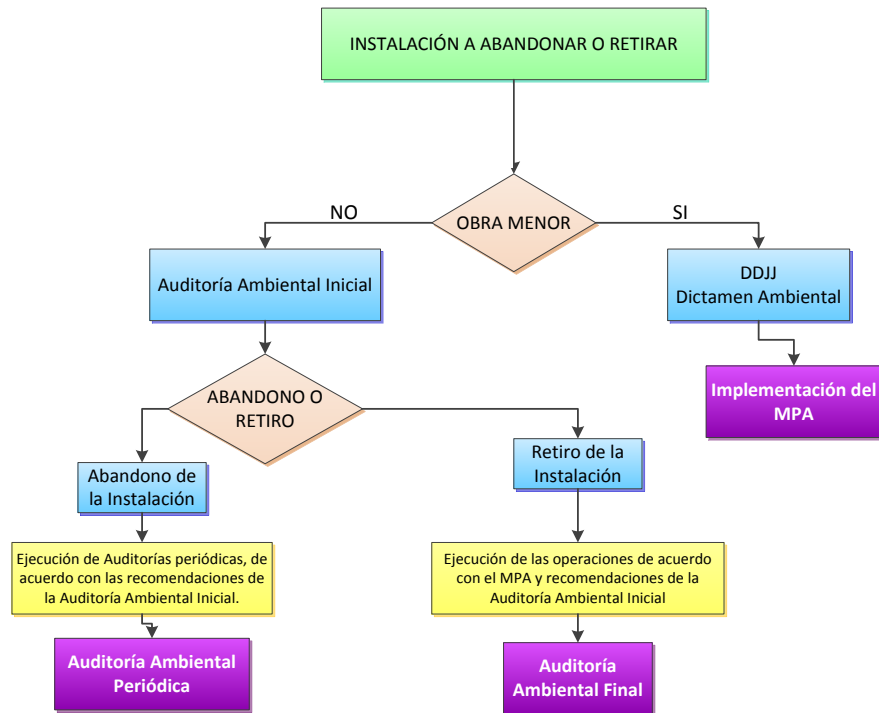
INSTALACIÓN A ABANDONAR O RETIRAR

NO

OBRA MENOR

SI

Auditoría Ambiental Inicial

DDJJ
Dictamen Ambiental

Implementación del MPA

ABANDONO O RETIRO

Abandono de la Instalación

Retiro de la Instalación

Ejecución de Auditorías periódicas, de acuerdo con las recomendaciones de la Auditoría Ambiental Inicial.

Ejecución de las operaciones de acuerdo con el MPA y recomendaciones de la Auditoría Ambiental Inicial

Auditoría Ambiental Periódica

Auditoría Ambiental Final